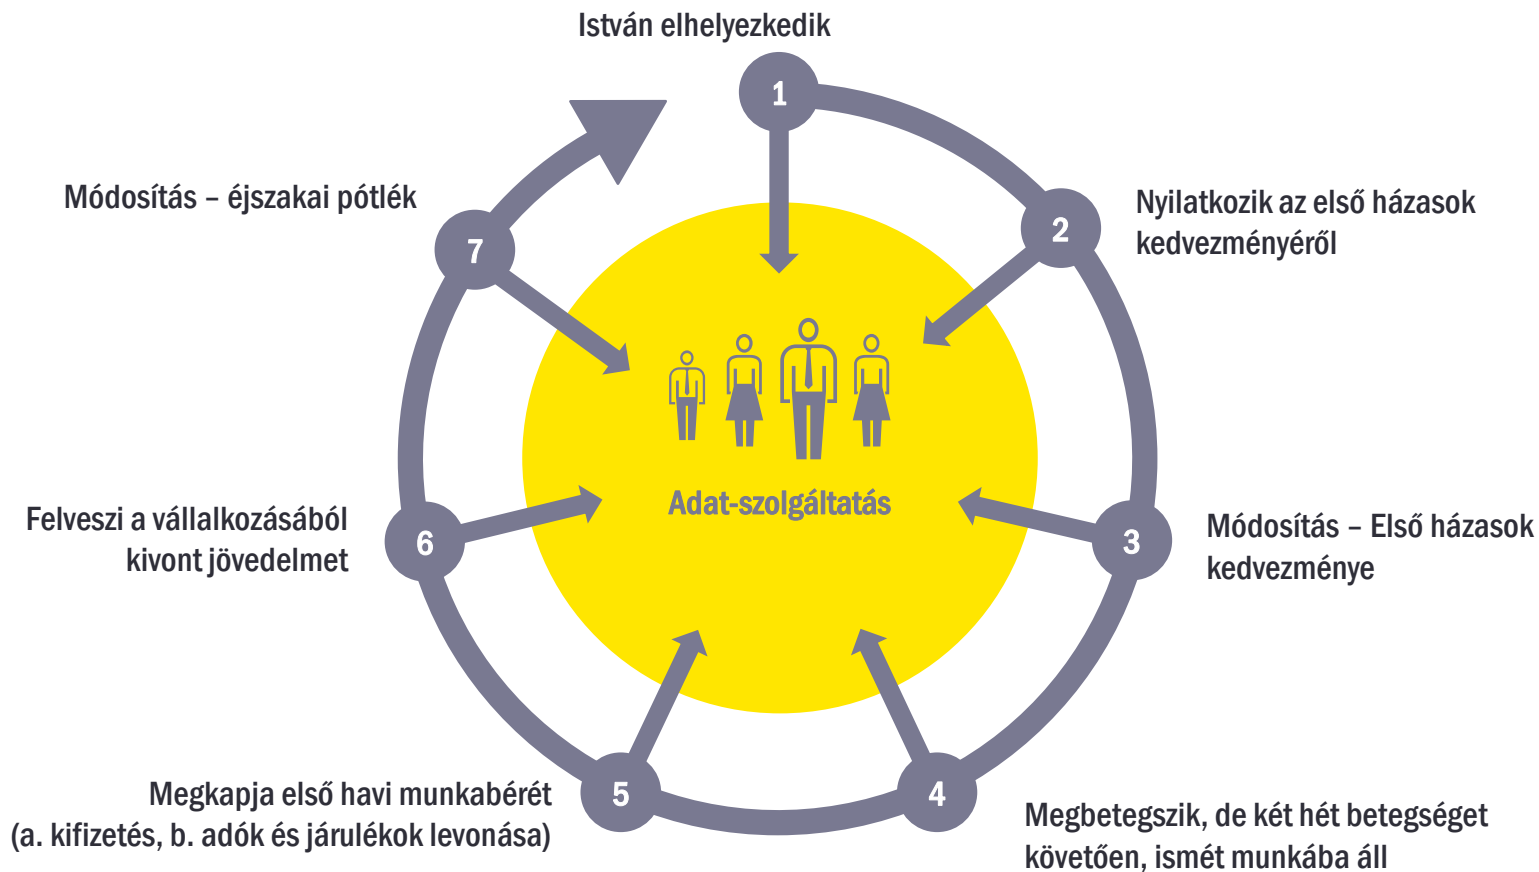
István elhelyezkedik

1

2

Nyilatkozik az első házasok kedvezményéről

Módosítás – éjszakai pótlék

7

Adat-szolgáltatás

Felveszi a vállalkozásából kivont jövedelmet

6

3

Módosítás – Első házasok kedvezménye

5

4

Megkapja első havi munkabérét (a. kifizetés, b. adók és járulékok levonása)

Megbetegszik, de két hét betegséget követően, ismét munkába áll